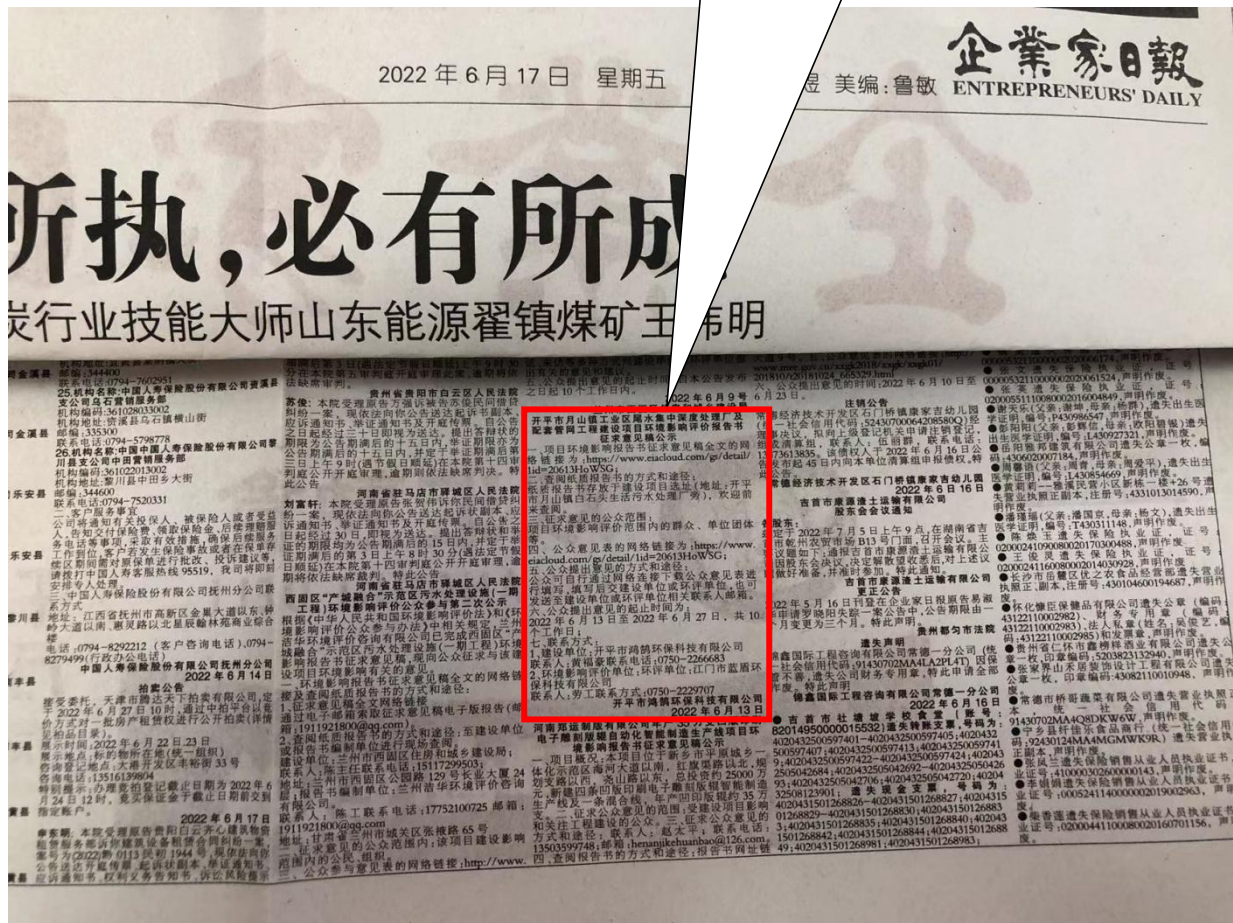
2022 年 6 月 17 日 星期五

美编：鲁敏

企業家日報 ENTREPRENEURS' DAILY

所执，必有所成

炭行业技能大师山东能源翟镇煤矿王伟明

开平市月山镇工业区周水集中深度处理厂及配套管网工程建设项目环境影响评价报告书征求意见稿公示

一、项目环境影响报告书征求意见稿全文的网络链接及查阅纸质报告书的方式和途径：https://www.eiacloud.com/gs/detail/1?id=20613HoWSG；

二、征求意见的公众范围：项目环境影响评价范围内的群众、单位团体等。

三、公众意见表的网络链接：https://www.eiacloud.com/gs/detail/1?id=20613HoWSG；

四、公众提出意见的方式和途径：公众可自行通过网络链接下载公众意见表或到建设单位领取，填写后交建设单位或环评单位，也可通过信函、电子邮件等方式提交。

五、公众提出意见的起止时间为：2022 年 6 月 13 日至 2022 年 6 月 27 日，共 10 个工作日。

六、联系方式：
1. 建设单位：开平市鸿鹄环保科技有限公司
联系人：黄福豪 联系电话：0750-2266683
2. 环境影响评价单位：江门市蓝盾环保科技有限公司
联系人：劳工 联系方式：0750-2229707

开平市鸿鹄环保科技有限公司
2022 年 6 月 13 日

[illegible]